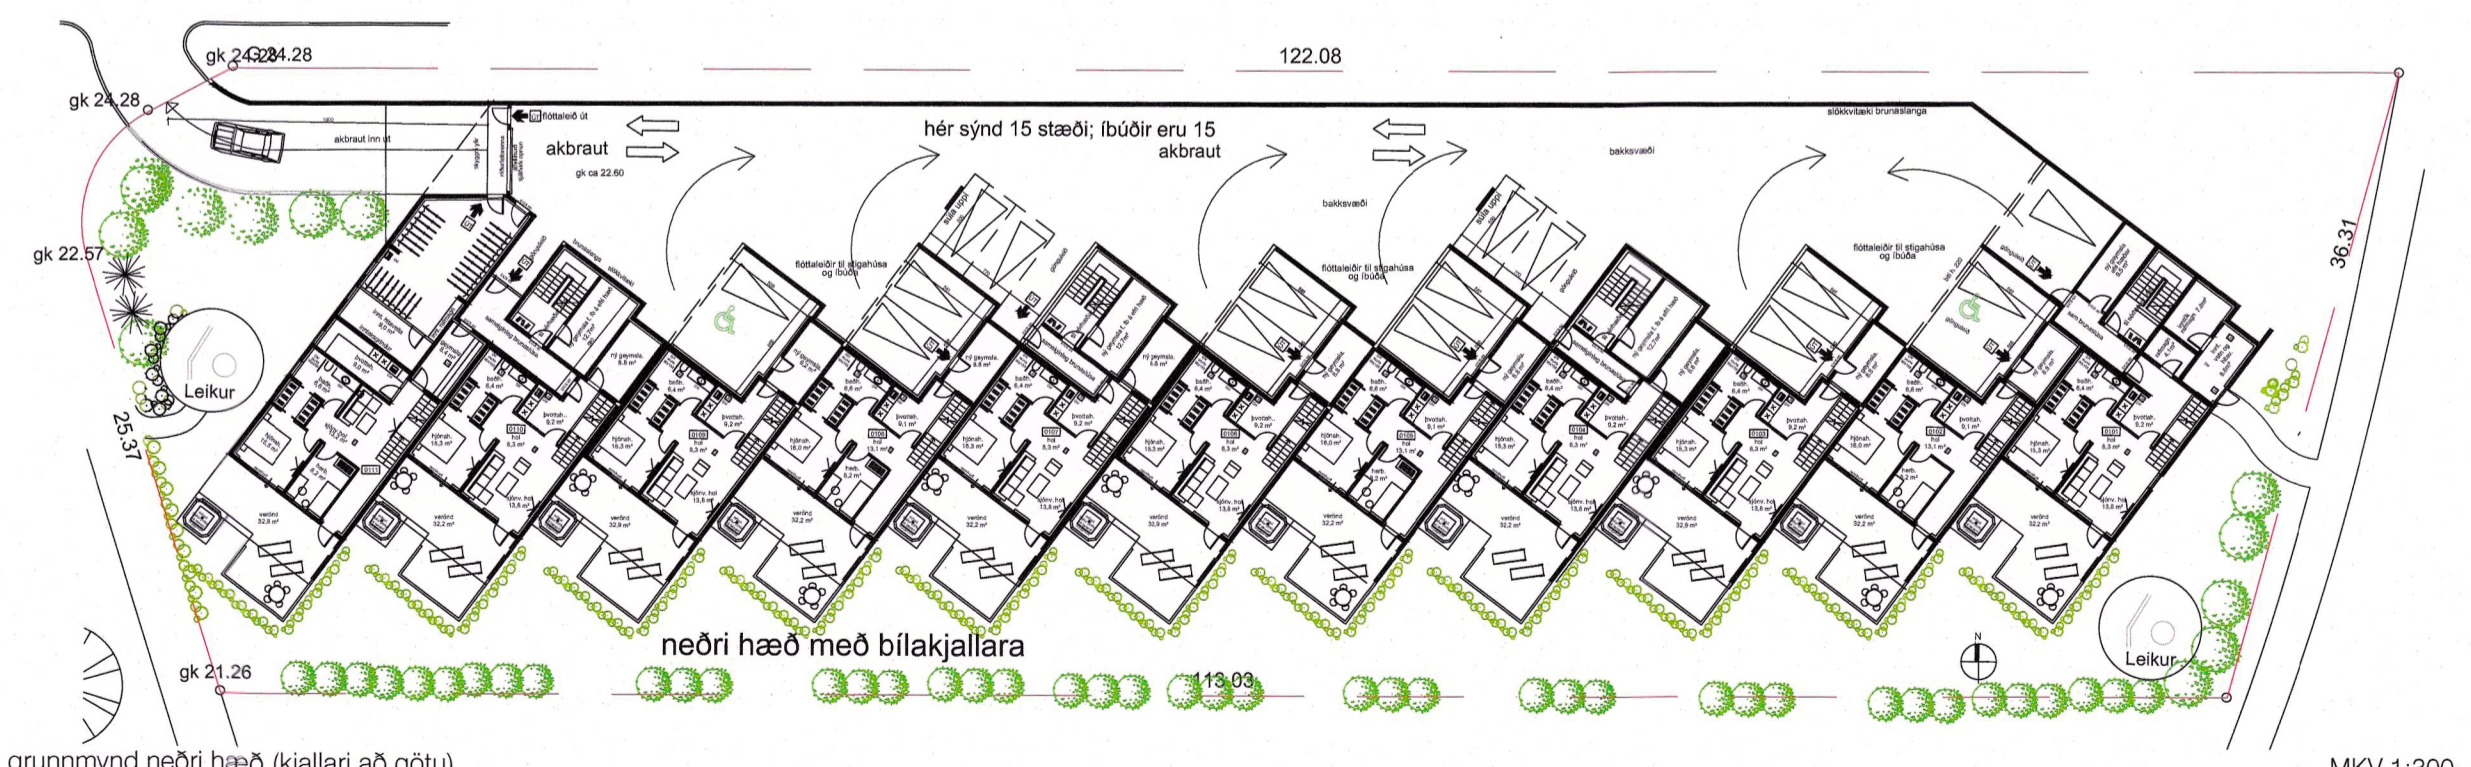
gk 24.28 24.28

122.08

gk 24.28

flóttaleið út

akbraut inn út

akbraut

gk ca 22.60

hér sýnd 15 stæði; íbúðir eru 15

akbraut

slökkvitæki brunaslanga

bakksvæði

bakksvæði

flóttaleiðir til stigahúsa og íbúða

flóttaleiðir til stigahúsa og íbúða

flóttaleiðir til stigahúsa og íbúða

gk 22.57

36.31

Leikur

25.37

neðri hæð með bílakjallara

N

Leikur

gk 21.26

113.03

grunnmynd neðri hæð (kjallari að götu)

MKV 1:200